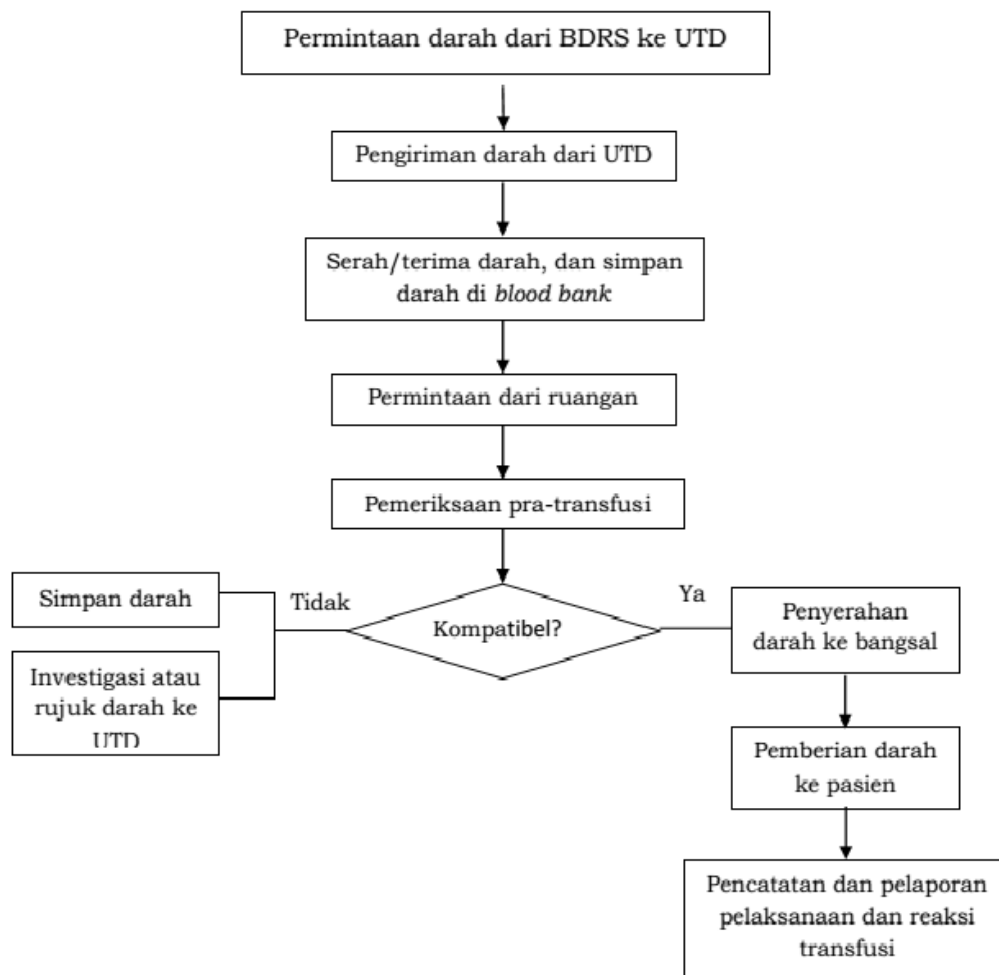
Permintaan darah dari BDRS ke UTD

Pengiriman darah dari UTD

Serah/terima darah, dan simpan darah di *blood bank*

Permintaan dari ruangan

Pemeriksaan pra-transfusi

Kompatibel?

Tidak

Simpan darah

Investigasi atau rujuk darah ke UTD

Ya

Penyerahan darah ke bangsal

Pemberian darah ke pasien

Pencatatan dan pelaporan pelaksanaan dan reaksi transfusi